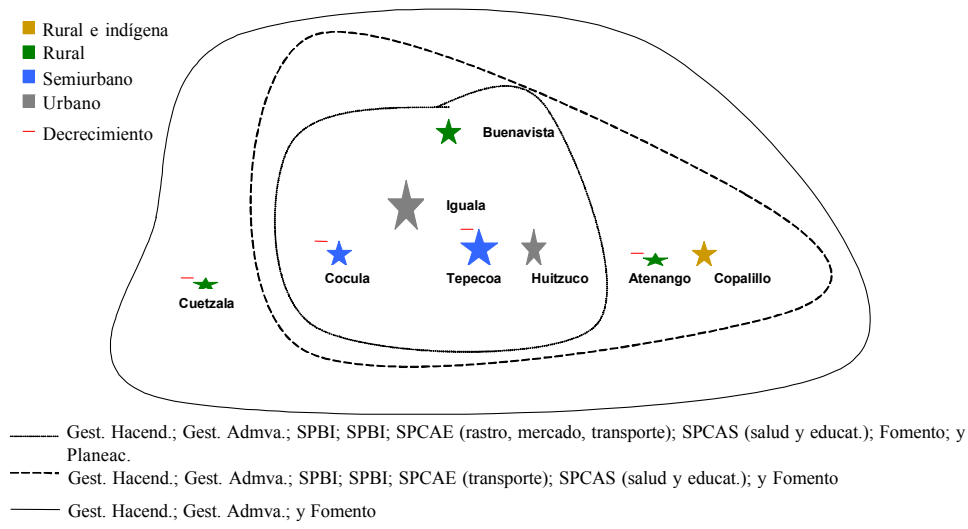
Rural e indígena
Rural
Semiurbano
Urbano
Decrecimiento

Buenavista
Iguala
Cocula
Tepecoa
Huitzuco
Atenango
Copalillo
Cuetzala

Gest. Hacend.; Gest. Admva.; SPBI; SPBI; SPCAE (rastro, mercado, transporte); SPCAS (salud y educat.); Fomento; y Planeac.
Gest. Hacend.; Gest. Admva.; SPBI; SPBI; SPCAE (transporte); SPCAS (salud y educat.); y Fomento
Gest. Hacend.; Gest. Admva.; y Fomento